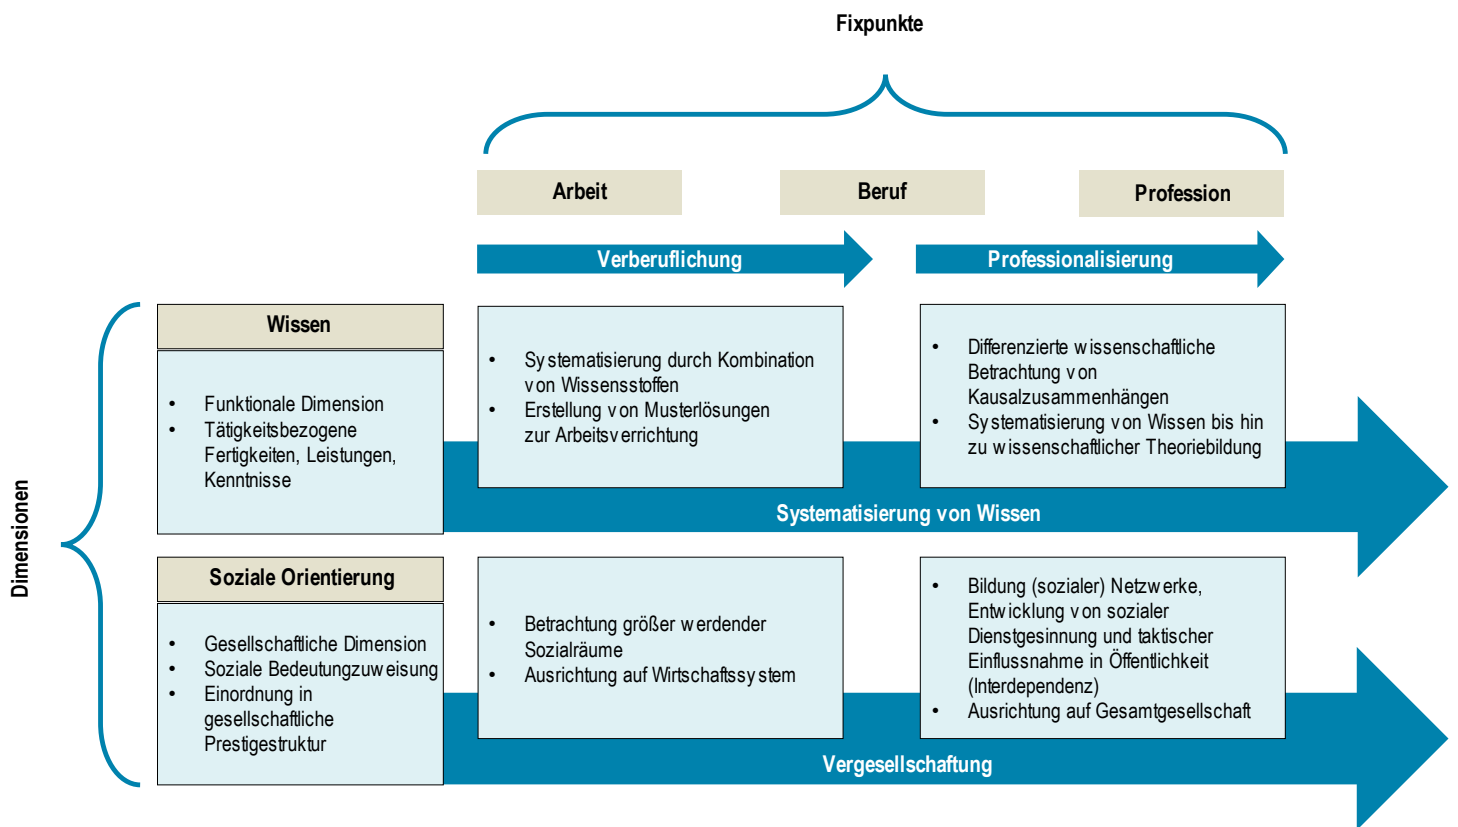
Fixpunkte

Arbeit

Beruf

Profession

Verberuflichung

Professionalisierung

Dimensionen

Wissen

- Funktionale Dimension
- Tätigkeitsbezogene Fertigkeiten, Leistungen, Kenntnisse

- Systematisierung durch Kombination von Wissensstoffen
- Erstellung von Musterlösungen zur Arbeitsverrichtung

- Differenzierte wissenschaftliche Betrachtung von Kausalzusammenhängen
- Systematisierung von Wissen bis hin zu wissenschaftlicher Theoriebildung

Systematisierung von Wissen

Soziale Orientierung

- Gesellschaftliche Dimension
- Soziale Bedeutungzuweisung
- Einordnung in gesellschaftliche Prestigestruktur

- Betrachtung größer werdender Sozialräume
- Ausrichtung auf Wirtschaftssystem

- Bildung (sozialer) Netzwerke, Entwicklung von sozialer Dienstgesinnung und taktischer Einflussnahme in Öffentlichkeit (Interdependenz)
- Ausrichtung auf Gesamtgesellschaft

Vergesellschaftung